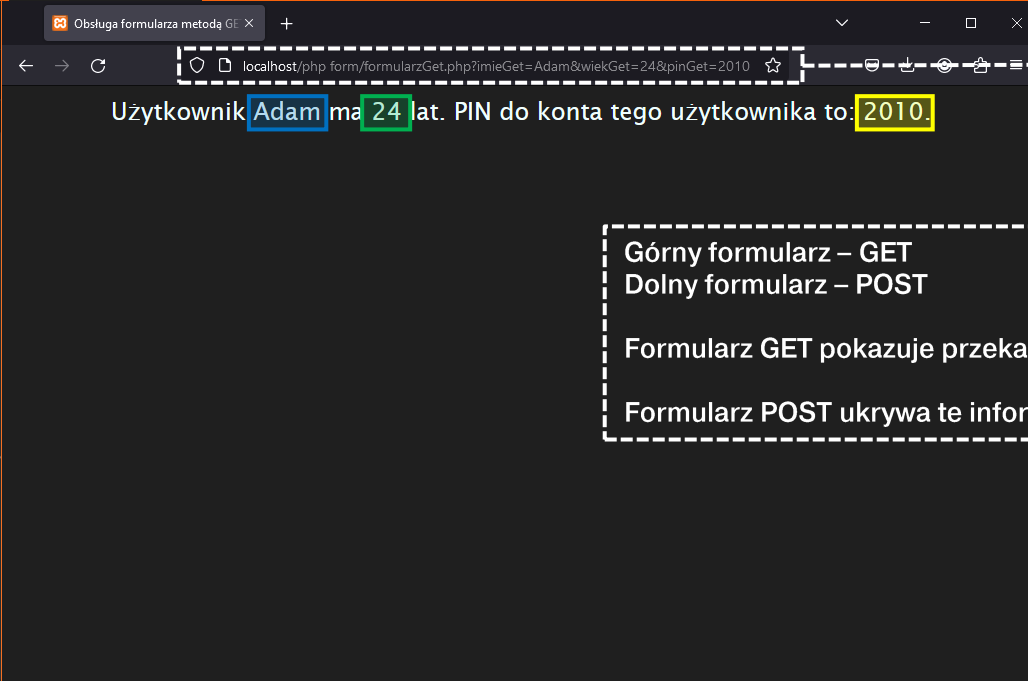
Obsługa formularza metodą GE

localhost/php form/formularzGet.php?imieGet=Adam&wiekGet=24&pinGet=2010

Użytkownik Adam ma 24 lat. PIN do konta tego użytkownika to: 2010.

Górny formularz – GET
Dolny formularz – POST

Formularz GET pokazuje przeka

Formularz POST ukrywa te infor